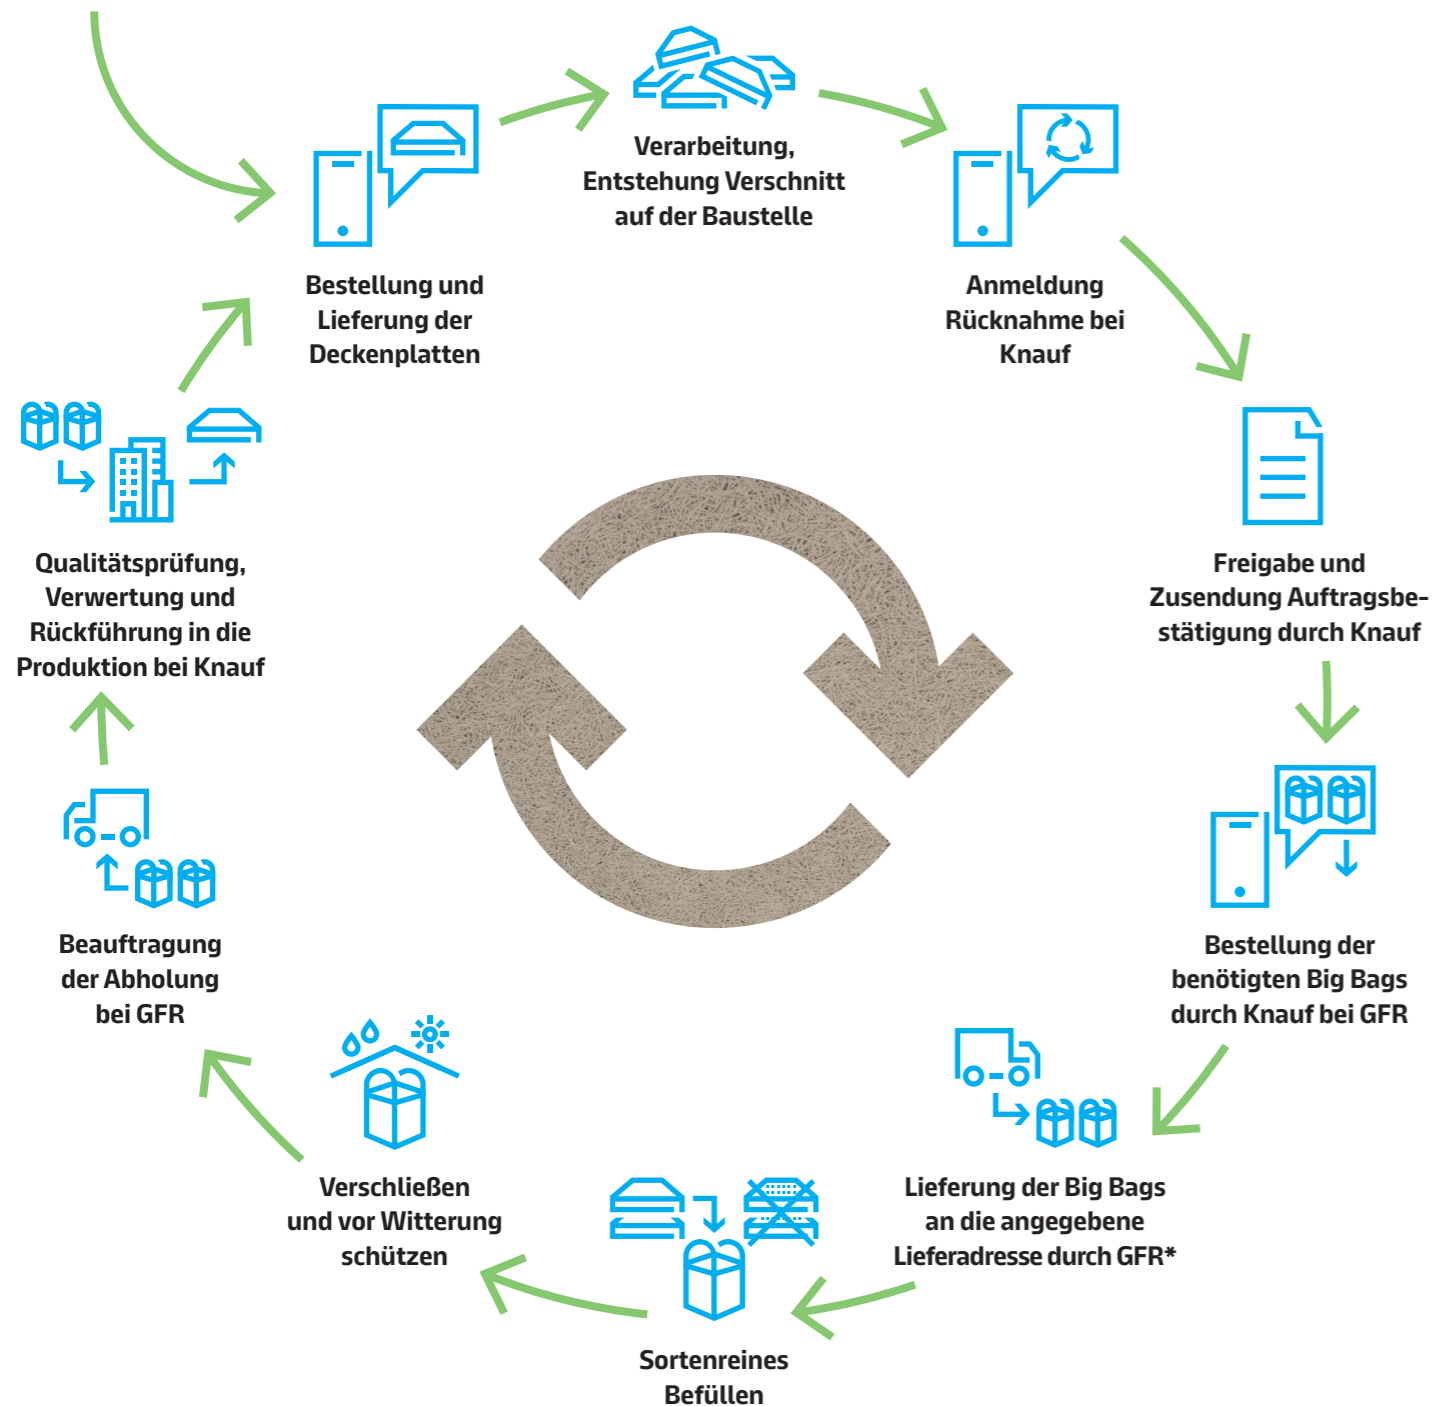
Bestellung und Lieferung der Deckenplatten

Verarbeitung, Entstehung Verschnitt auf der Baustelle

Anmeldung Rücknahme bei Knauf

Freigabe und Zusendung Auftragsbestätigung durch Knauf

Bestellung der benötigten Big Bags durch Knauf bei GFR

Lieferung der Big Bags an die angegebene Lieferadresse durch GFR*

Sortenreines Befüllen

Verschließen und vor Witterung schützen

Beauftragung der Abholung bei GFR

Qualitätsprüfung, Verwertung und Rückführung in die Produktion bei Knauf